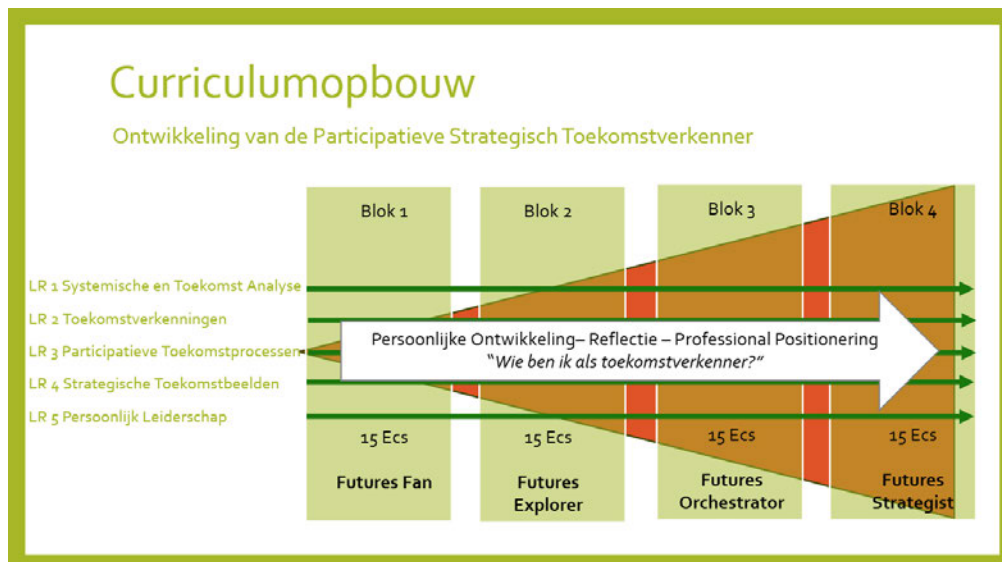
Curriculumopbouw

Ontwikkeling van de Participatieve Strategisch Toekomstverkenner

Blok 1

Blok 2

Blok 3

Blok 4

LR 1 Systemische en Toekomst Analyse

LR 2 Toekomstverkenningen

LR 3 Participatieve Toekomstprocessen

LR 4 Strategische Toekomstbeelden

LR 5 Persoonlijk Leiderschap

Persoonlijke Ontwikkeling– Reflectie – Professional Positionering
"Wie ben ik als toekomstverkenner?"

15 Ecs

15 Ecs

15 Ecs

15 Ecs

Futures Fan

Futures Explorer

Futures Orchestrator

Futures Strategist